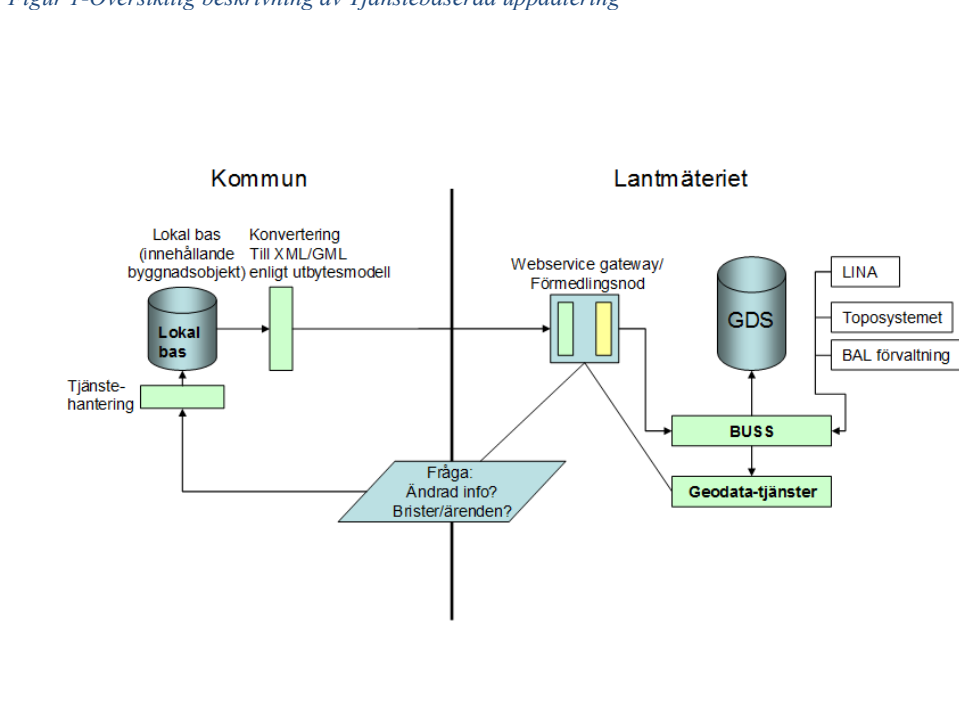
Figur 1-Översiktlig beskrivning av Tjänstebaserad uppdatering

Kommun

Lantmäteriet

Lokal bas (innehållande byggnadsobjekt)

Konvertering Till XML/GML enligt utbytesmodell

Lokal bas

Tjänste-hantering

Webservice gateway/ Förmedlingsnod

GDS

LINA

Toposystemet

BAL förvaltning

BUSS

Fråga: Ändrad info? Brister/ärenden?

Geodata-tjänster